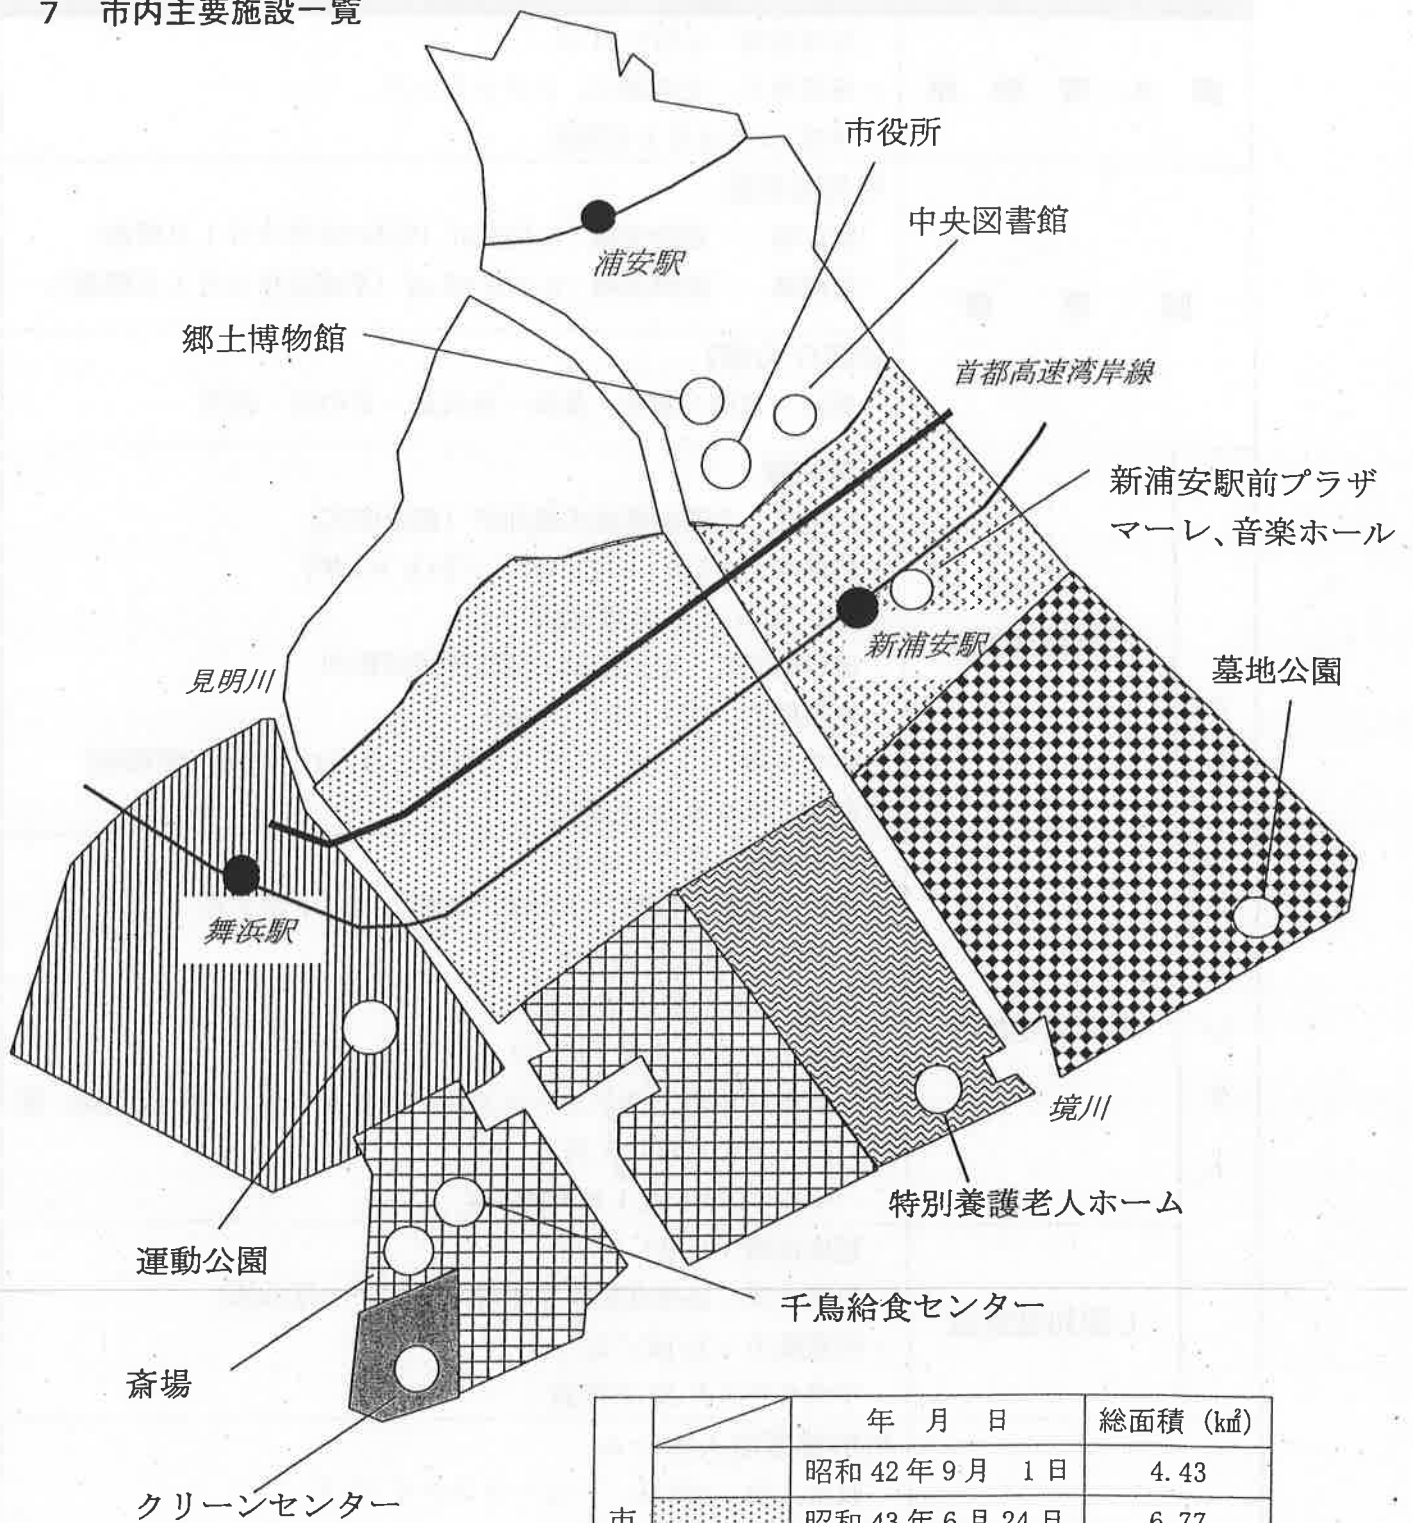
7　市内主要施設一覧

市役所

中央図書館

浦安駅

郷土博物館

首都高速湾岸線

新浦安駅前プラザマーレ、音楽ホール

新浦安駅

見明川

墓地公園

舞浜駅

境川

特別養護老人ホーム

運動公園

千鳥給食センター

斎場

クリーンセンター

| 市 |  | 年　月　日 | 総面積（㎢） |
|---|---|---|---|
|  |  | 昭和 42 年 9 月　1 日 | 4.43 |
|  |  | 昭和 43 年 6 月 24 日 | 6.77 |